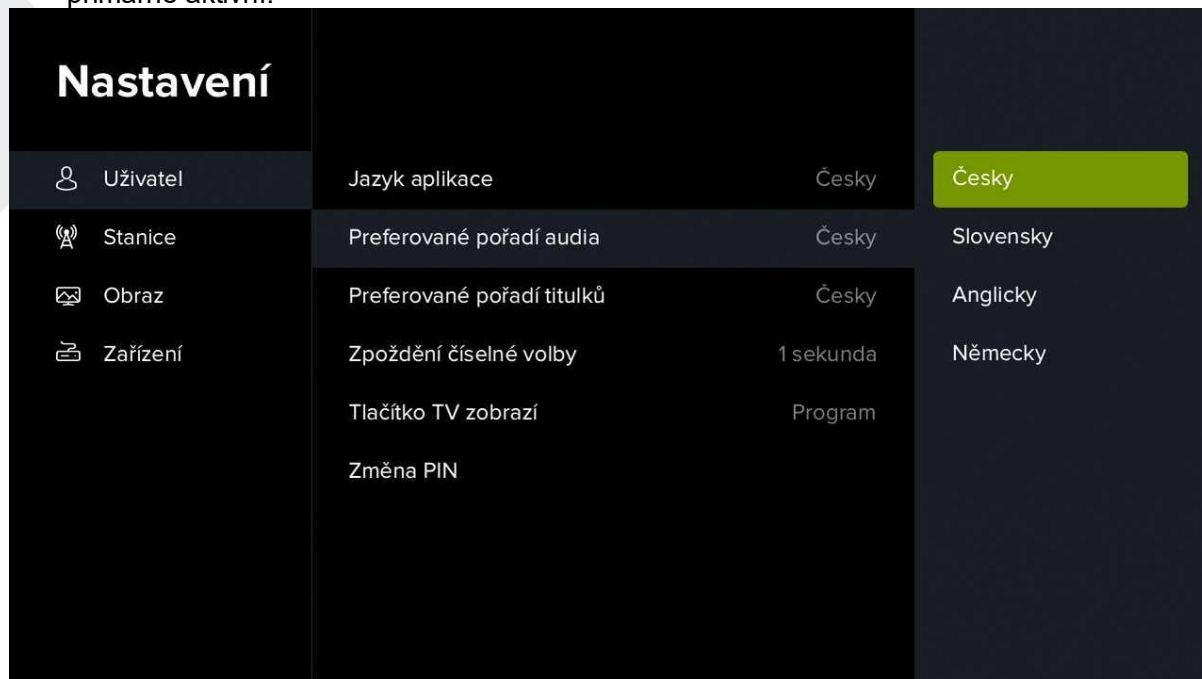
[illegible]

Nastavení

Uživatel
Stanice
Obraz
Zařízení

Jazyk aplikace Česky
Preferované pořadí audia Česky
Preferované pořadí titulků Česky
Zpoždění číselné volby 1 sekunda
Tlačítko TV zobrazí Program
Změna PIN

Česky
Slovensky
Anglicky
Německy